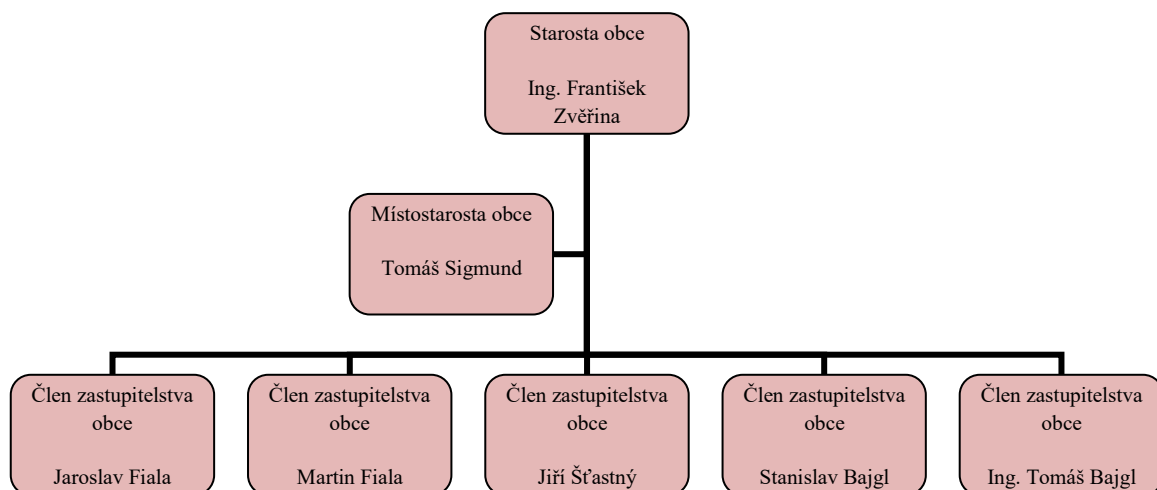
Starosta obce

Ing. František Zvěřina

Místostarosta obce

Tomáš Sigmund

Člen zastupitelstva obce

Jaroslav Fiala

Člen zastupitelstva obce

Martin Fiala

Člen zastupitelstva obce

Jiří Šťastný

Člen zastupitelstva obce

Stanislav Bajgl

Člen zastupitelstva obce

Ing. Tomáš Bajgl